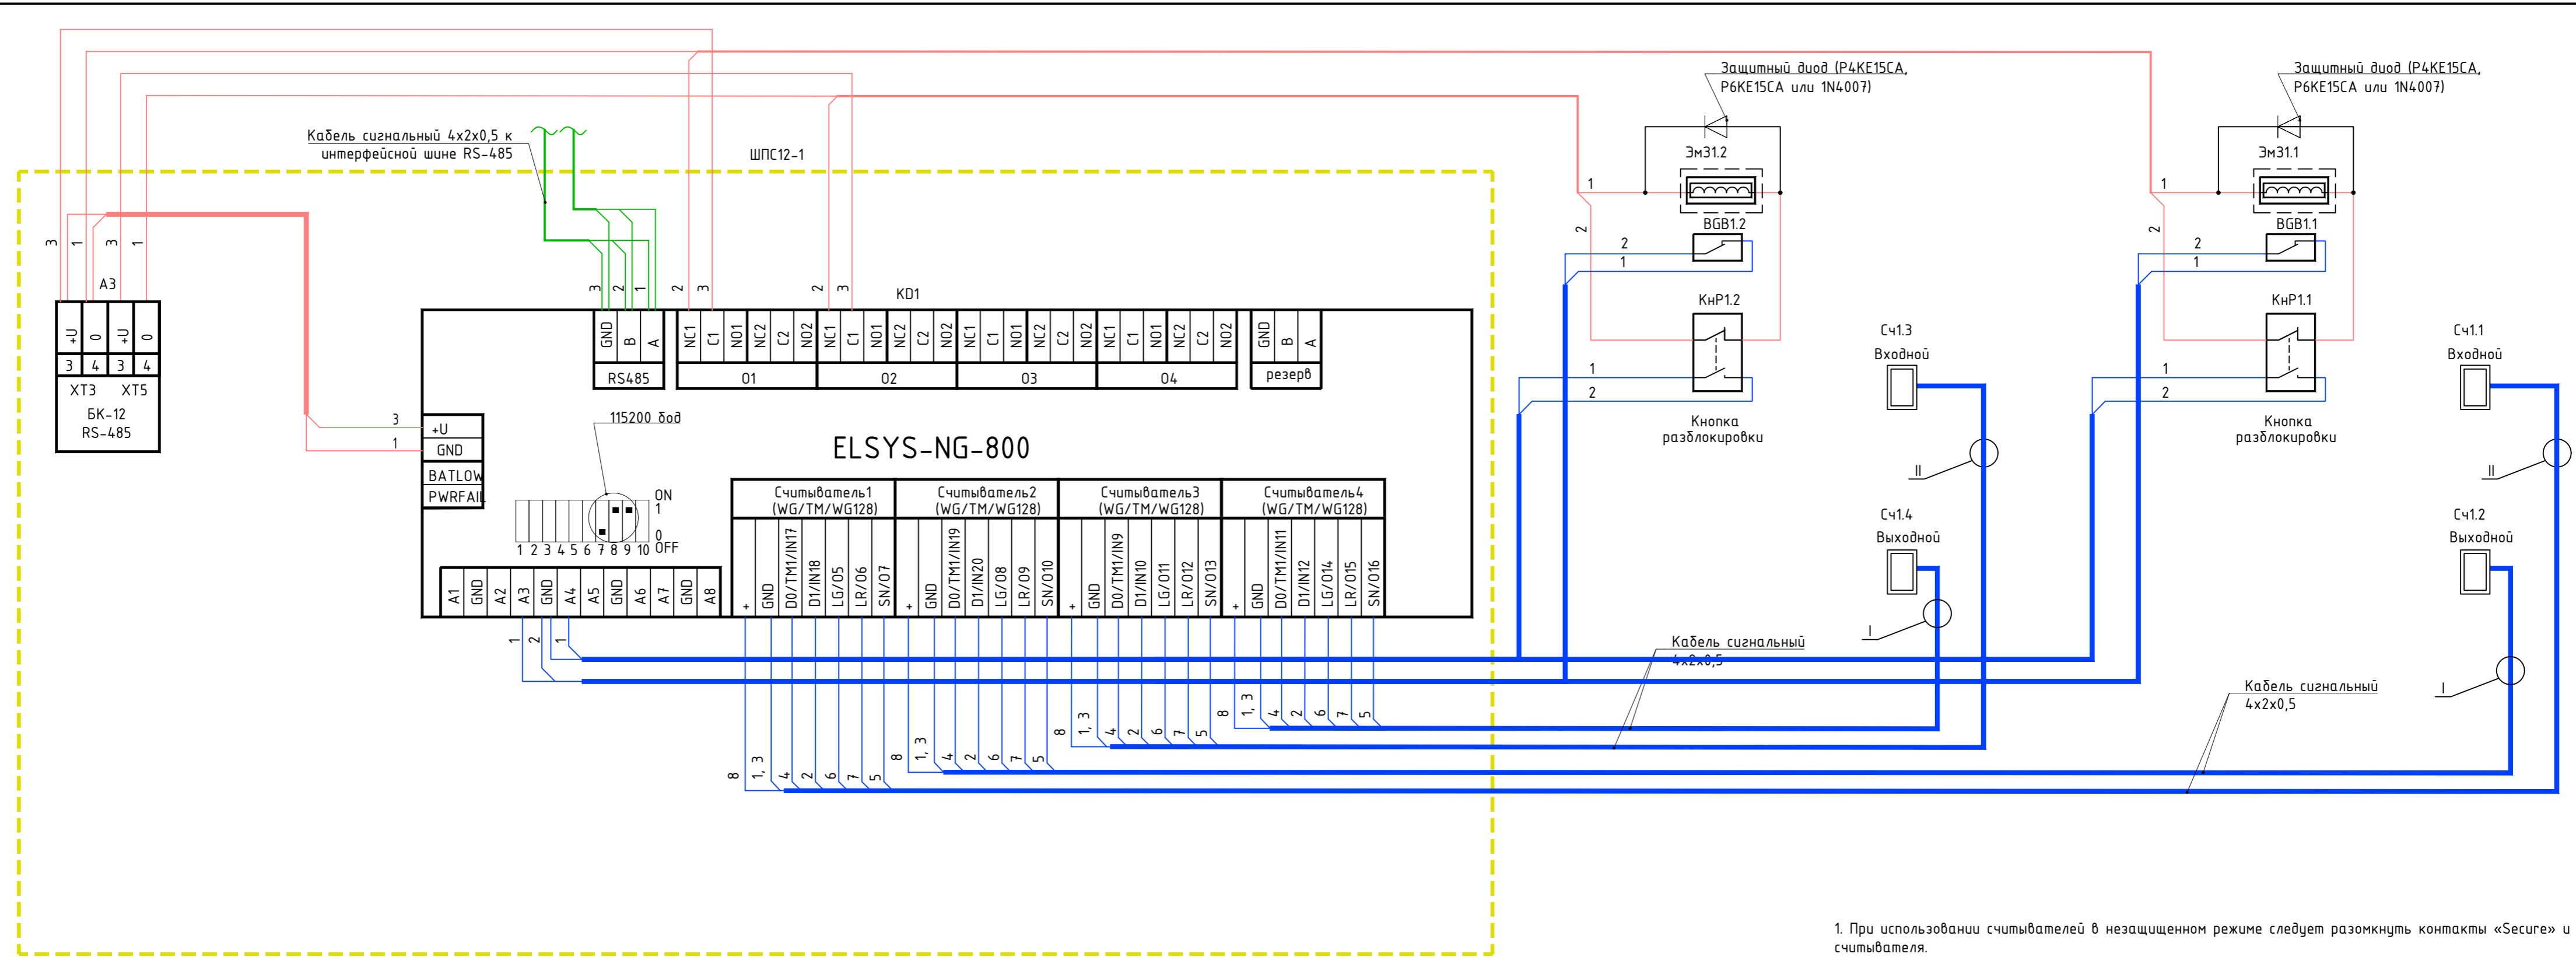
Кабель сигнальный 4х2х0,5 к интерфейсной шине RS-485

ШПС12-1

Защитный диод (P4KE15CA, P6KE15CA или 1N4007)

Эм31.2

BGB1.2

КнР1.2

Кнопка разблокировки

Защитный диод (P4KE15CA, P6KE15CA или 1N4007)

Эм31.1

BGB1.1

КнР1.1

Кнопка разблокировки

Сч1.3
Входной

Сч1.4
Выходной

Сч1.1
Входной

Сч1.2
Выходной

А3

+U 0 +U 0
3 4 3 4
ХТ3 ХТ5
БК-12
RS-485

KD1

GND B A
RS485

NC1 C1 NO1 NC2 C2 NO2
01

NC1 C1 NO1 NC2 C2 NO2
02

NC1 C1 NO1 NC2 C2 NO2
03

NC1 C1 NO1 NC2 C2 NO2
04

GND B A
резерв

ELSYS-NG-800

+U
GND
BATLOW
PWRFAIL

115200 бод

ON
1
0
OFF
1 2 3 4 5 6 7 8 9 10

A1 GND A2 A3 GND A4 A5 GND A6 A7 GND A8

Считыватель1 (WG/TM/WG128)
+ GND D0/TM1/IN17 D1/IN18 LG/O5 LR/O6 SN/O7

Считыватель2 (WG/TM/WG128)
+ GND D0/TM1/IN19 D1/IN20 LG/O8 LR/O9 SN/O10

Считыватель3 (WG/TM/WG128)
+ GND D0/TM1/IN9 D1/IN10 LG/O11 LR/O12 SN/O13

Считыватель4 (WG/TM/WG128)
+ GND D0/TM1/IN11 D1/IN12 LG/O14 LR/O15 SN/O16

Кабель сигнальный 4х2х0,5

Кабель сигнальный 4х2х0,5

II
I
II
I

8 1, 3 4 2 6 7 5

1. При использовании считывателей в незащищенном режиме следует разомкнуть контакты «Secure» и считывателя.